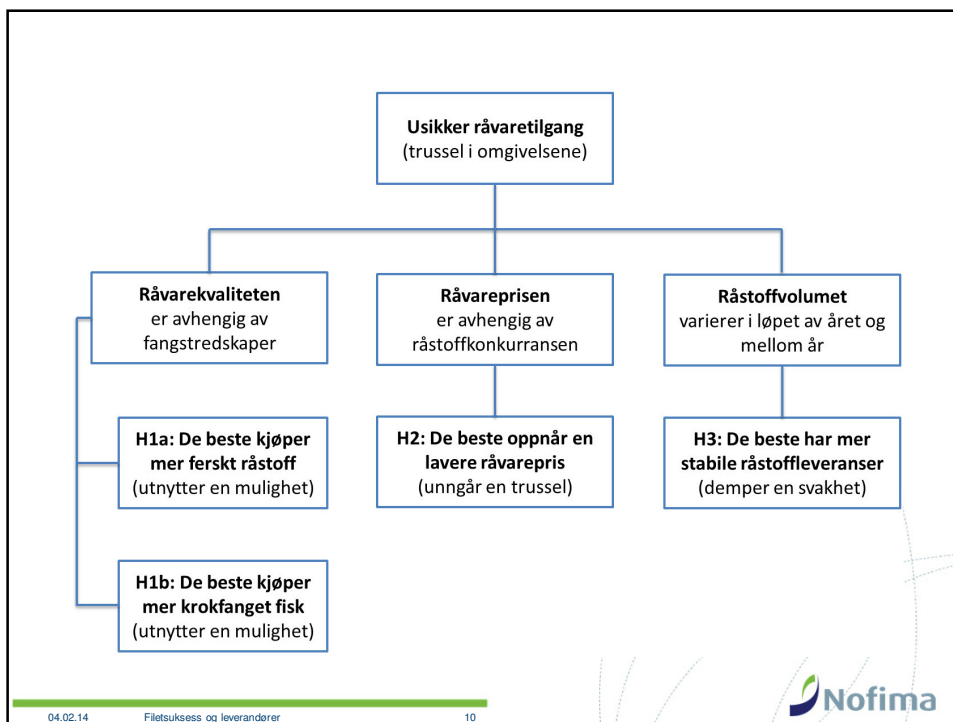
**Usikker råvaretilgang**
(trussel i omgivelsene)

**Råvarekvaliteten**
er avhengig av fangstredskaper

**Råvareprisen**
er avhengig av råstoffkonkurransen

**Råstoffvolumet**
varierer i løpet av året og mellom år

**H1a: De beste kjøper mer ferskt råstoff**
(utnytter en mulighet)

**H2: De beste oppnår en lavere råvarepris**
(unngår en trussel)

**H3: De beste har mer stabile råstoffleveranser**
(demper en svakhet)

**H1b: De beste kjøper mer krokfanget fisk**
(utnytter en mulighet)

04.02.14 Filetsuksess og leverandører 10

Nofima